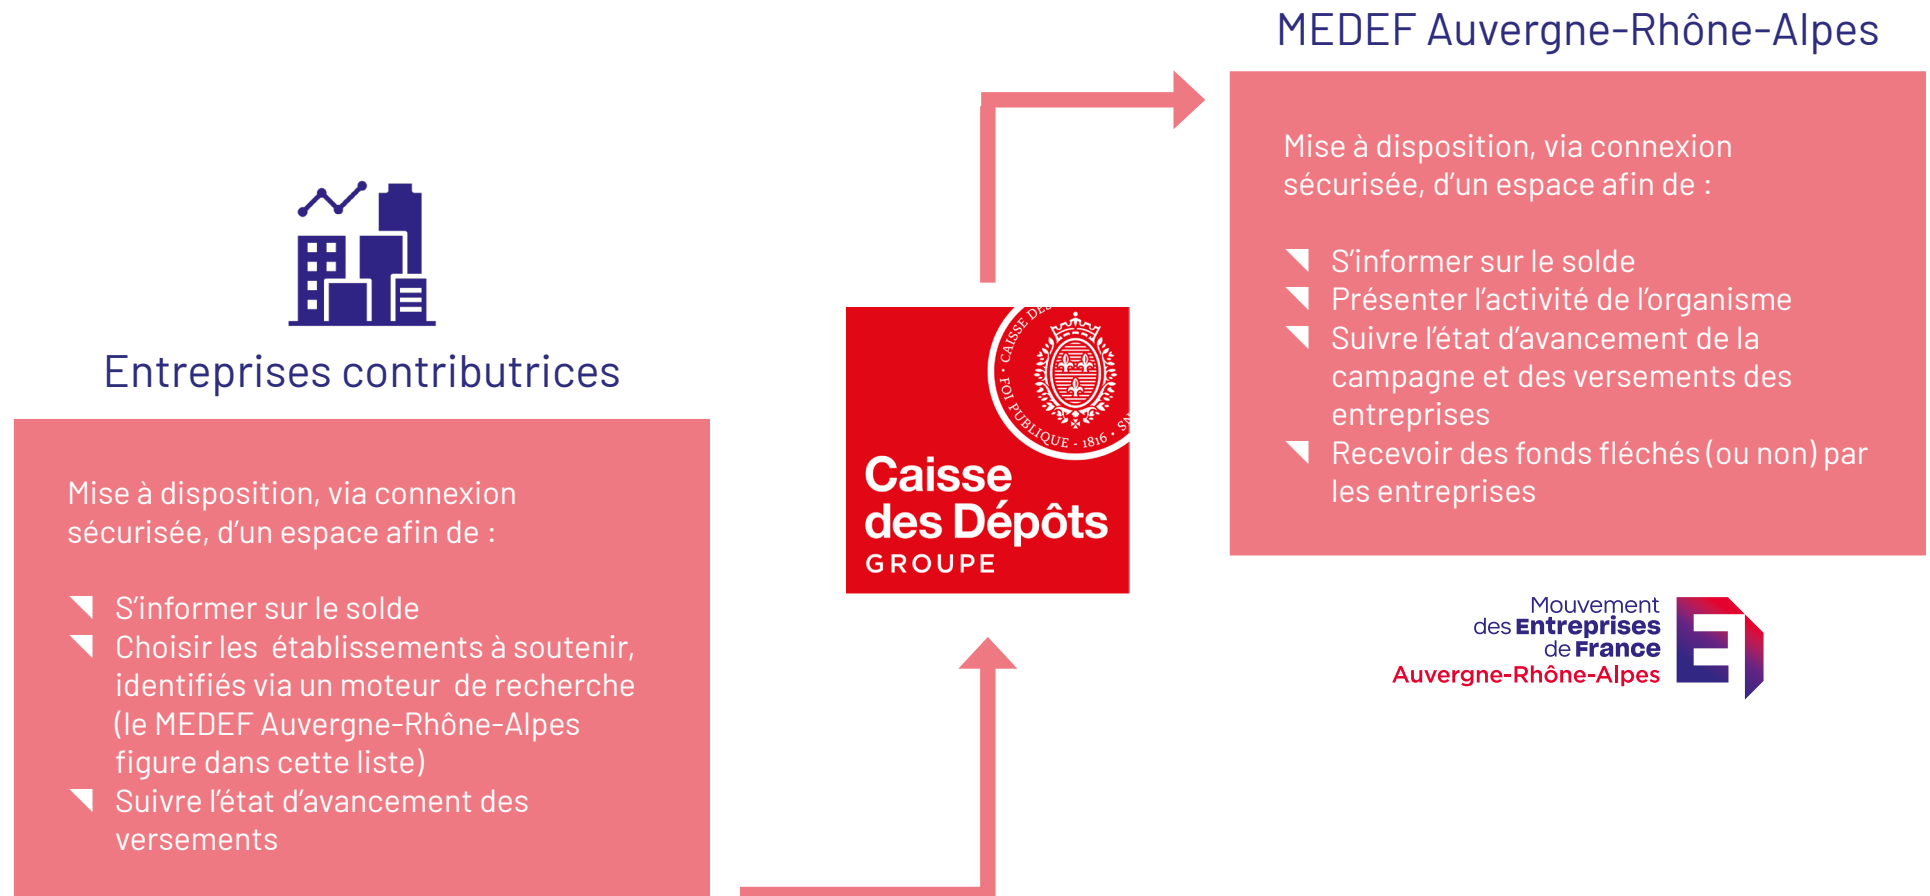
MEDEF Auvergne-Rhône-Alpes

Mise à disposition, via connexion sécurisée, d'un espace afin de :

S'informer sur le solde
Présenter l'activité de l'organisme
Suivre l'état d'avancement de la campagne et des versements des entreprises
Recevoir des fonds fléchés (ou non) par les entreprises

Entreprises contributrices

Mise à disposition, via connexion sécurisée, d'un espace afin de :

S'informer sur le solde
Choisir les établissements à soutenir, identifiés via un moteur de recherche (le MEDEF Auvergne-Rhône-Alpes figure dans cette liste)
Suivre l'état d'avancement des versements

CAISSE DE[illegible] · FOI PUBLIQUE · 1816 · S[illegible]

Caisse des Dépôts GROUPE

Mouvement des Entreprises de France Auvergne-Rhône-Alpes